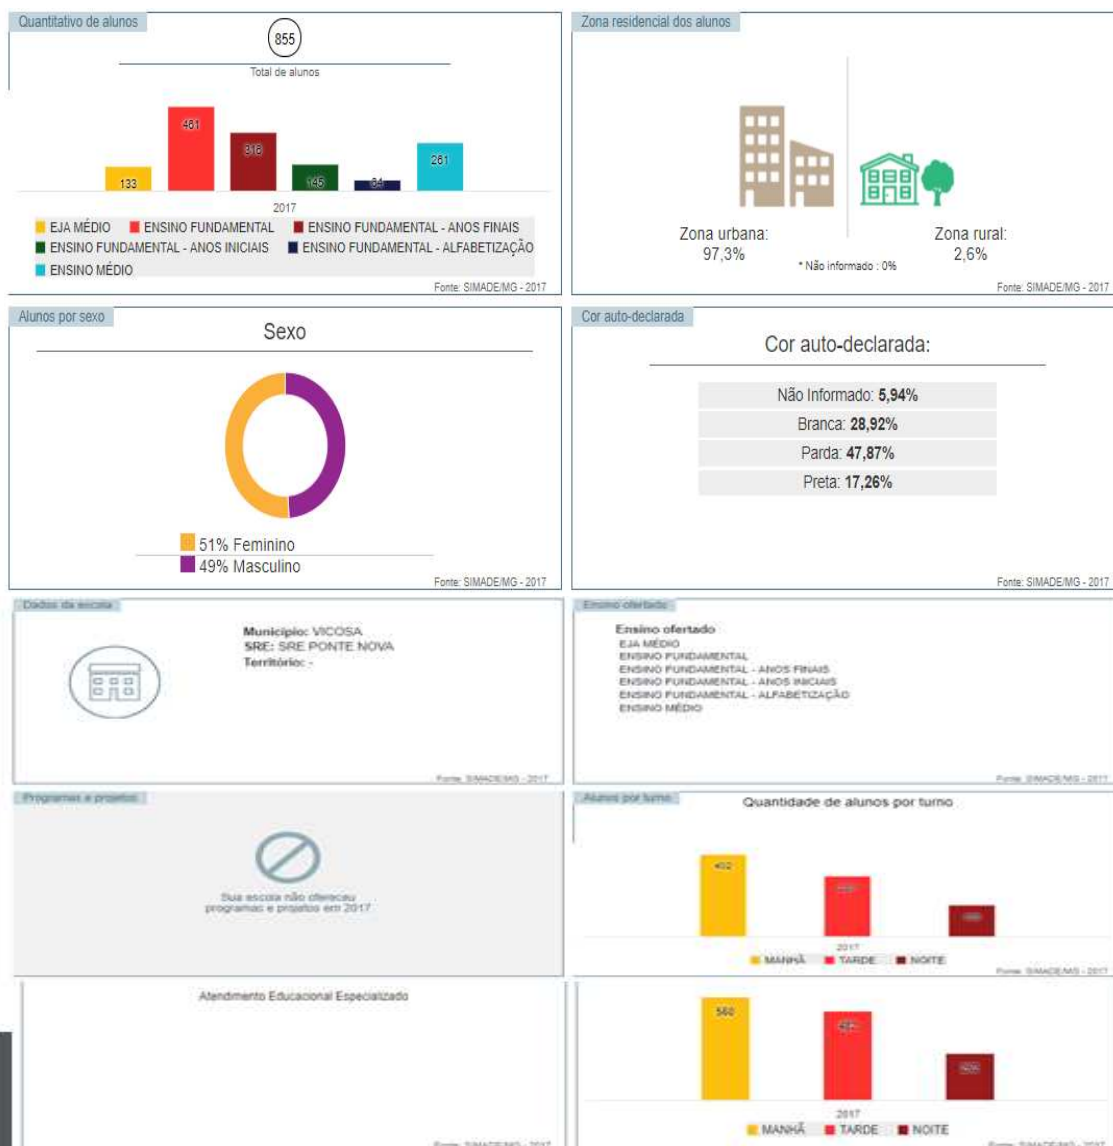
Quantitativo de alunos

855

Total de alunos

133 461 316 145 84 261

2017

EJA MÉDIO
ENSINO FUNDAMENTAL
ENSINO FUNDAMENTAL - ANOS FINAIS
ENSINO FUNDAMENTAL - ANOS INICIAIS
ENSINO FUNDAMENTAL - ALFABETIZAÇÃO
ENSINO MÉDIO

Fonte: SIMADE/MG - 2017

Zona residencial dos alunos

Zona urbana: 97,3%

Zona rural: 2,6%

* Não informado : 0%

Fonte: SIMADE/MG - 2017

Alunos por sexo

Sexo

51% Feminino
49% Masculino

Fonte: SIMADE/MG - 2017

Cor auto-declarada

Cor auto-declarada:

Não Informado: **5,94%**
Branca: **28,92%**
Parda: **47,87%**
Preta: **17,26%**

Fonte: SIMADE/MG - 2017

Dados da escola

Município: VICOSA
SRE: SRE PONTE NOVA
Território: -

Fonte: SIMADE/MG - 2017

Ensino ofertado

Ensino ofertado
EJA MÉDIO
ENSINO FUNDAMENTAL
ENSINO FUNDAMENTAL - ANOS FINAIS
ENSINO FUNDAMENTAL - ANOS INICIAIS
ENSINO FUNDAMENTAL - ALFABETIZAÇÃO
ENSINO MÉDIO

Fonte: SIMADE/MG - 2017

Programas e projetos

Sua escola não ofereceu programas e projetos em 2017

Alunos por turno

Quantidade de alunos por turno

402 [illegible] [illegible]

2017

MANHÃ TARDE NOITE

Fonte: SIMADE/MG - 2017

Atendimento Educacional Especializado

Fonte: SIMADE/MG - 2017

560 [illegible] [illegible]

2017

MANHÃ TARDE NOITE

Fonte: SIMADE/MG - 2017